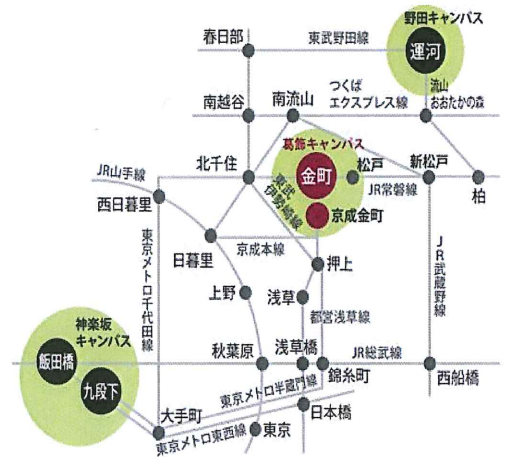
野田キャンパス
運河
春日部
東武野田線
南越谷
南流山
つくば エクスプレス線
流山 おおたかの森
葛飾キャンパス
金町
JR山手線
北千住
松戸
新松戸
京成本線
JR常磐線
柏
西日暮里
東武伊勢崎線
京成金町
東京メトロ千代田線
日暮里
押上
JR武蔵野線
上野
浅草
都営浅草線
神楽坂キャンパス
飯田橋
秋葉原
浅草橋
JR総武線
九段下
錦糸町
西船橋
東京メトロ半蔵門線
大手町
日本橋
東京メトロ東西線
東京